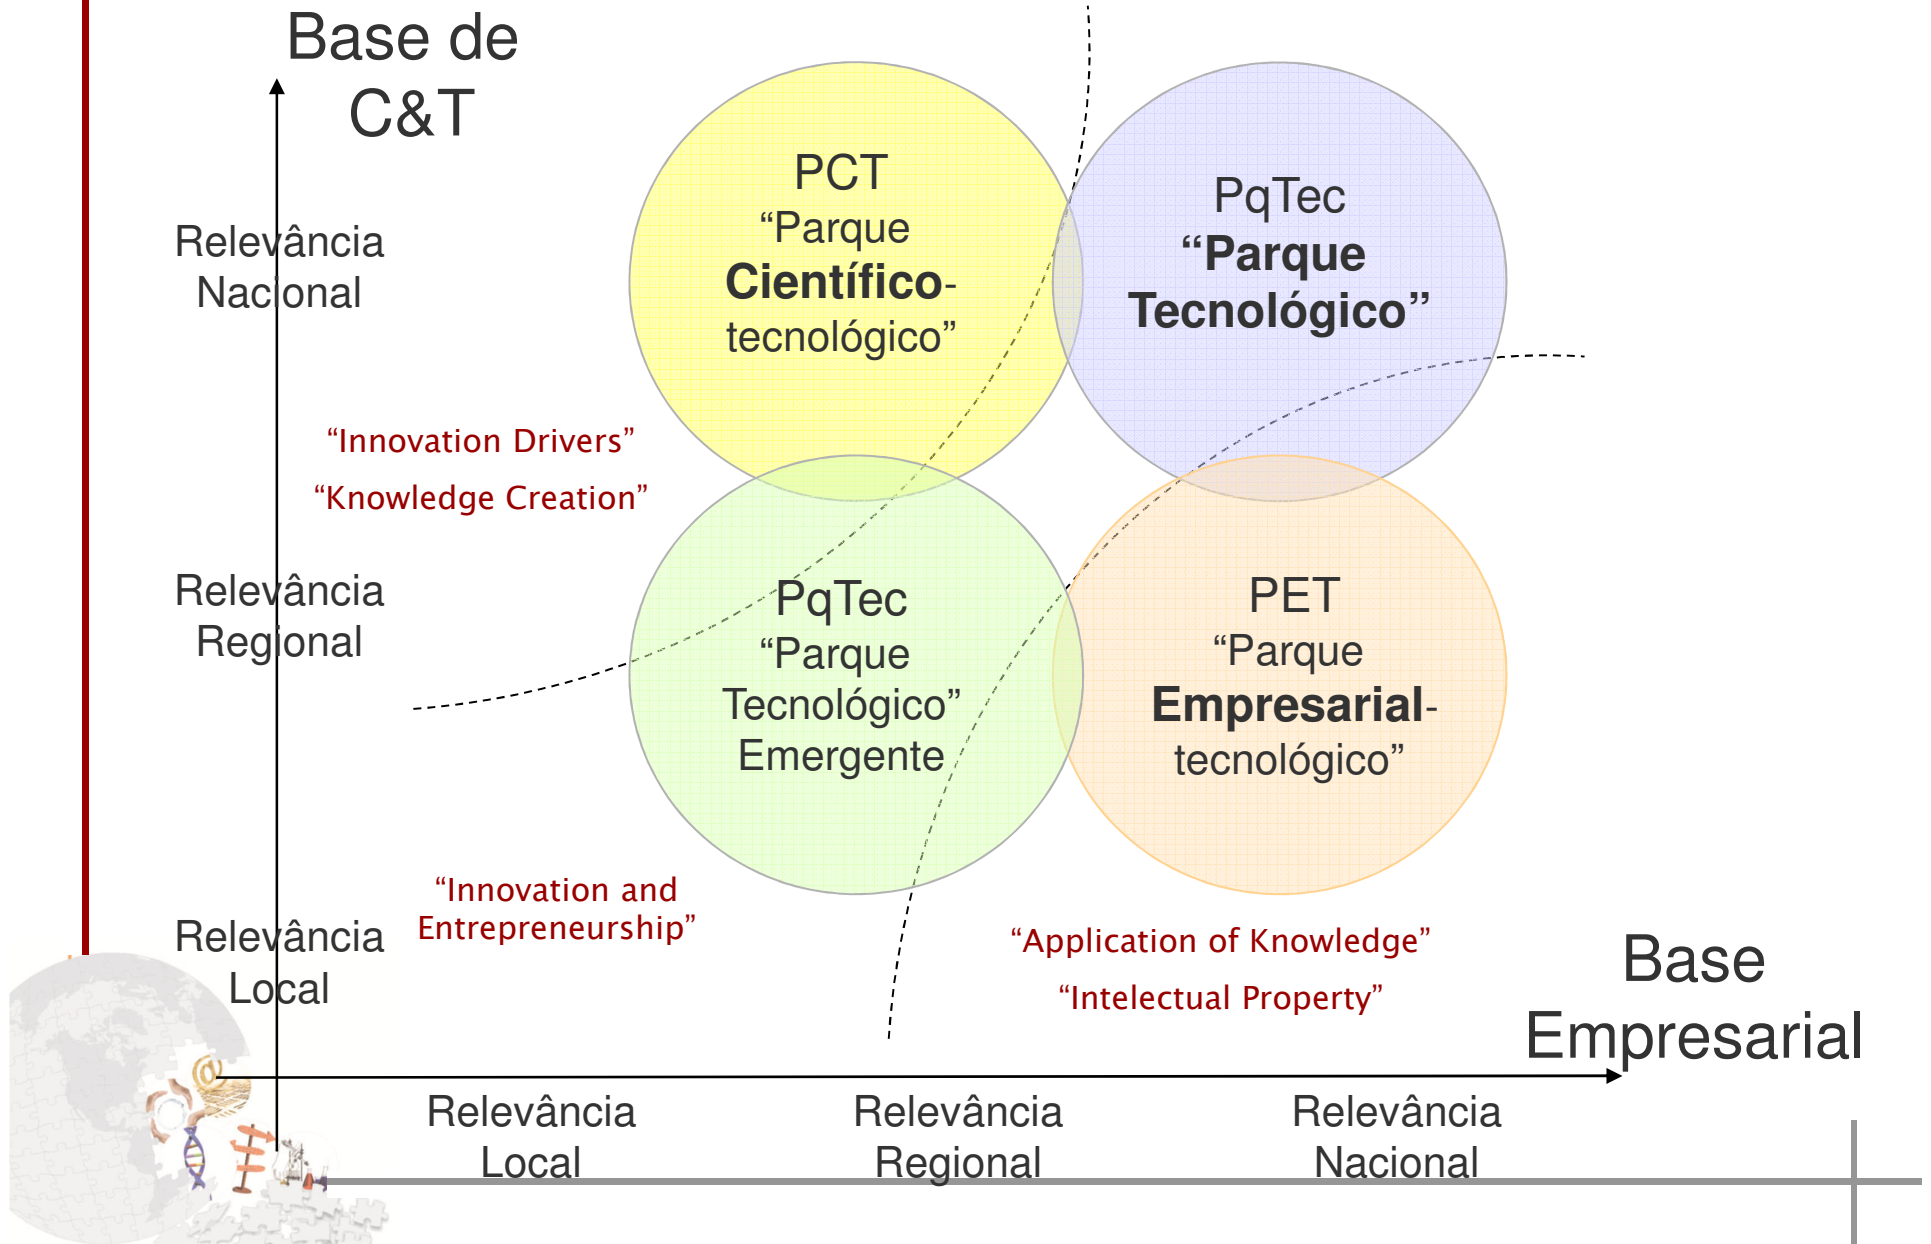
Base de C&T

Relevância Nacional

Relevância Regional

Relevância Local

PCT
“Parque
**Científico**-
tecnológico”

PqTec
**“Parque
Tecnológico”**

“Innovation Drivers”

“Knowledge Creation”

PqTec
“Parque
Tecnológico”
Emergente

PET
“Parque
**Empresarial**-
tecnológico”

“Innovation and Entrepreneurship”

“Application of Knowledge”

“Intelectual Property”

Base Empresarial

Relevância Local

Relevância Regional

Relevância Nacional